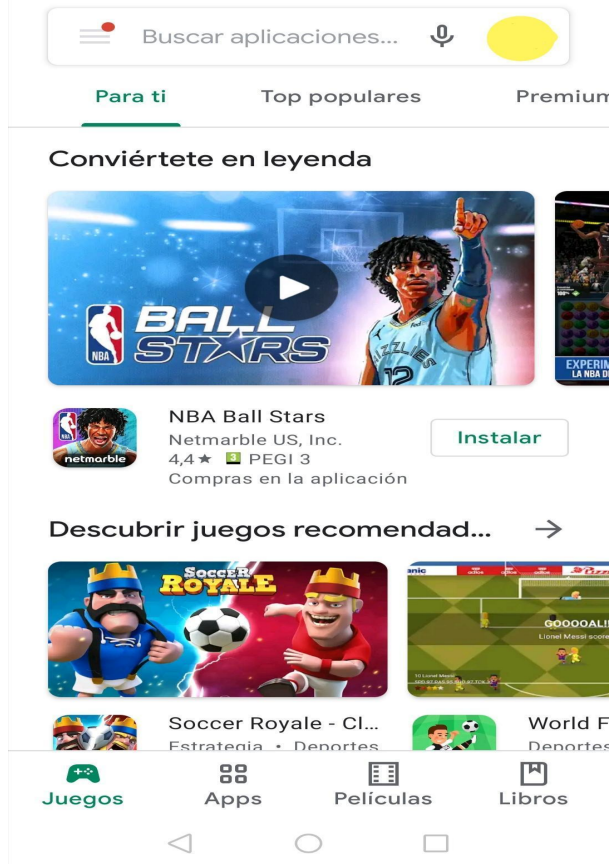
Buscar aplicaciones...

Para ti	Top populares	Premium

Conviértete en leyenda

NBA BALL STARS

EXPERIM
LA NBA D

NBA Ball Stars
Netmarble US, Inc.
4,4 ★ PEGI 3
Compras en la aplicación
Instalar

netmarble

Descubrir juegos recomendad... →

SOCCER ROYALE

GOOOOAL!!
Lionel Messi score

Soccer Royale - Cl...
Estrategia • Deportes

World F
Deportes

Juegos	Apps	Películas	Libros